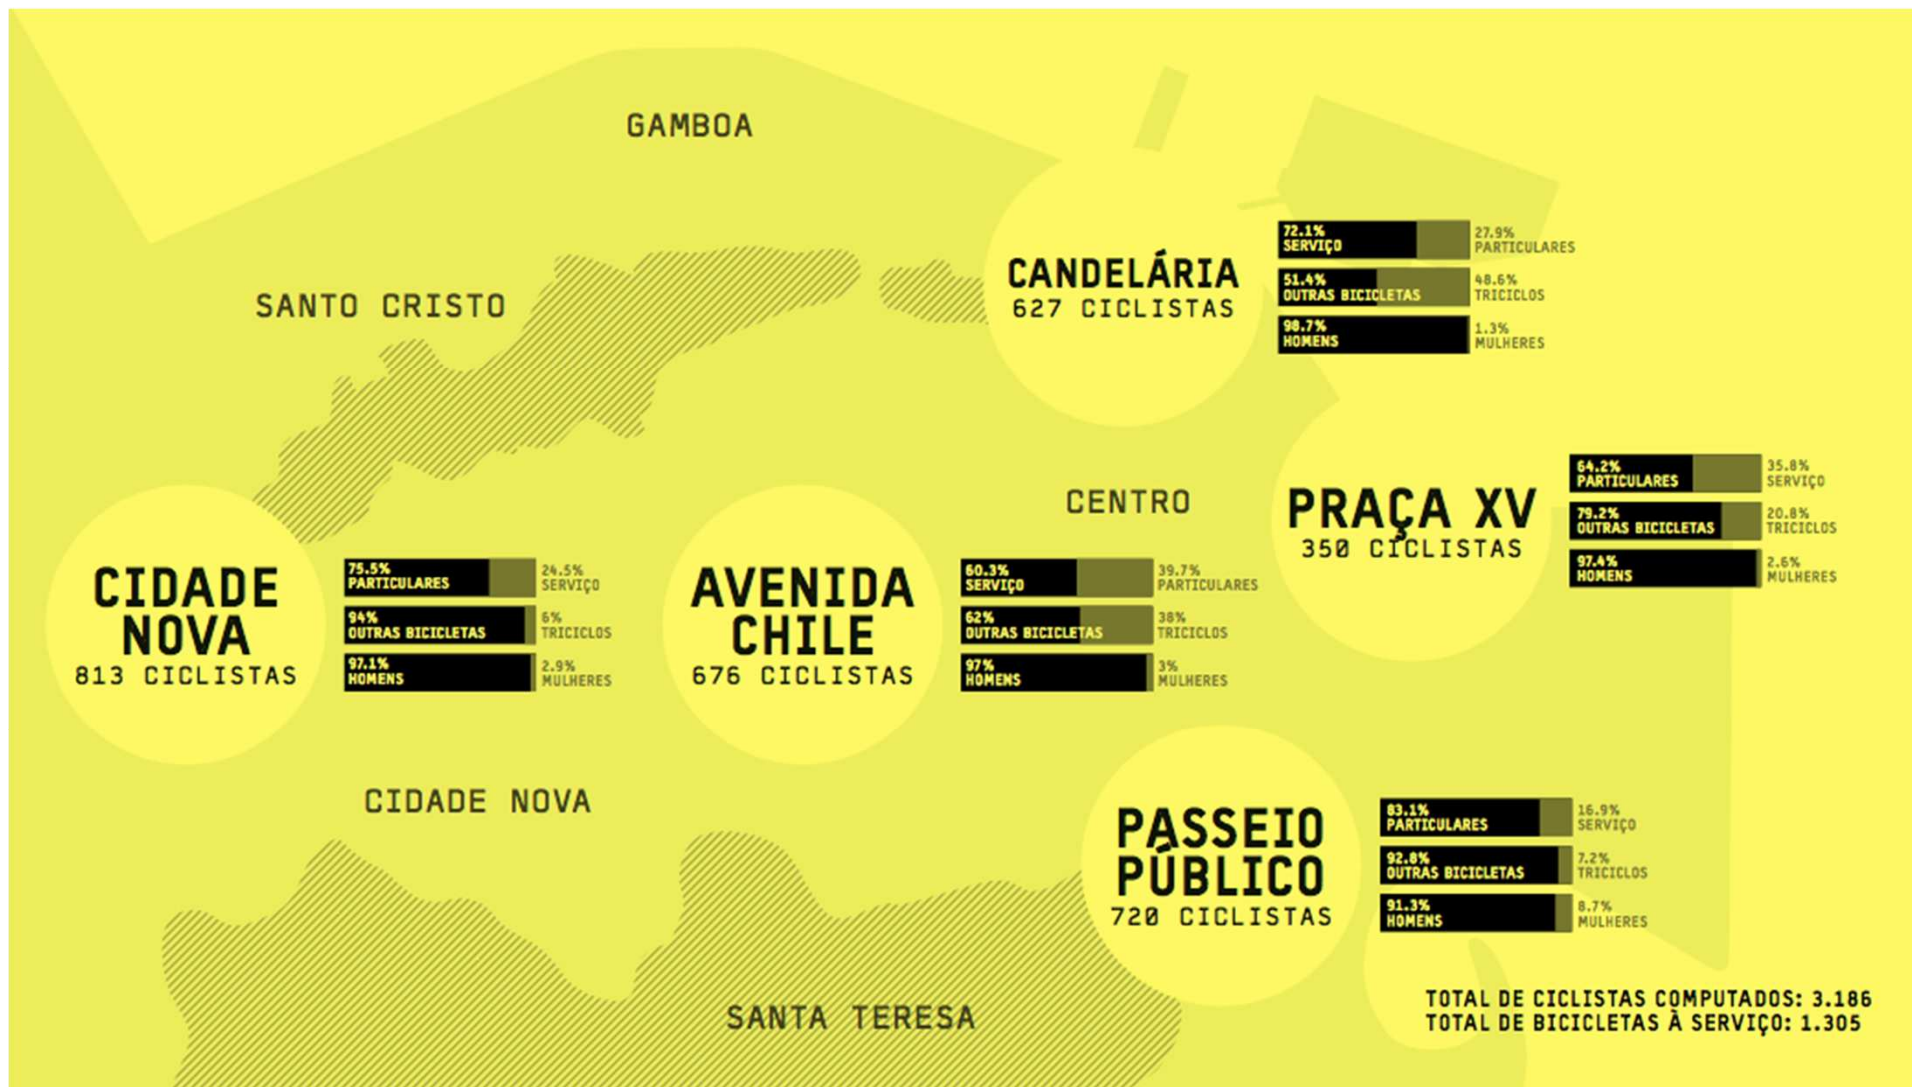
GAMBOA

SANTO CRISTO

CANDELÁRIA
627 CICLISTAS

72.1% SERVIÇO
27.9% PARTICULARES
51.4% OUTRAS BICICLETAS
48.6% TRICICLOS
98.7% HOMENS
1.3% MULHERES

CENTRO

PRAÇA XV
350 CICLISTAS

64.2% PARTICULARES
35.8% SERVIÇO
79.2% OUTRAS BICICLETAS
20.8% TRICICLOS
97.4% HOMENS
2.6% MULHERES

CIDADE NOVA
813 CICLISTAS

75.5% PARTICULARES
24.5% SERVIÇO
94% OUTRAS BICICLETAS
6% TRICICLOS
97.1% HOMENS
2.9% MULHERES

AVENIDA CHILE
676 CICLISTAS

60.3% SERVIÇO
39.7% PARTICULARES
62% OUTRAS BICICLETAS
38% TRICICLOS
97% HOMENS
3% MULHERES

CIDADE NOVA

PASSEIO PÚBLICO
720 CICLISTAS

83.1% PARTICULARES
16.9% SERVIÇO
92.8% OUTRAS BICICLETAS
7.2% TRICICLOS
91.3% HOMENS
8.7% MULHERES

SANTA TERESA

TOTAL DE CICLISTAS COMPUTADOS: 3.186
TOTAL DE BICICLETAS À SERVIÇO: 1.305